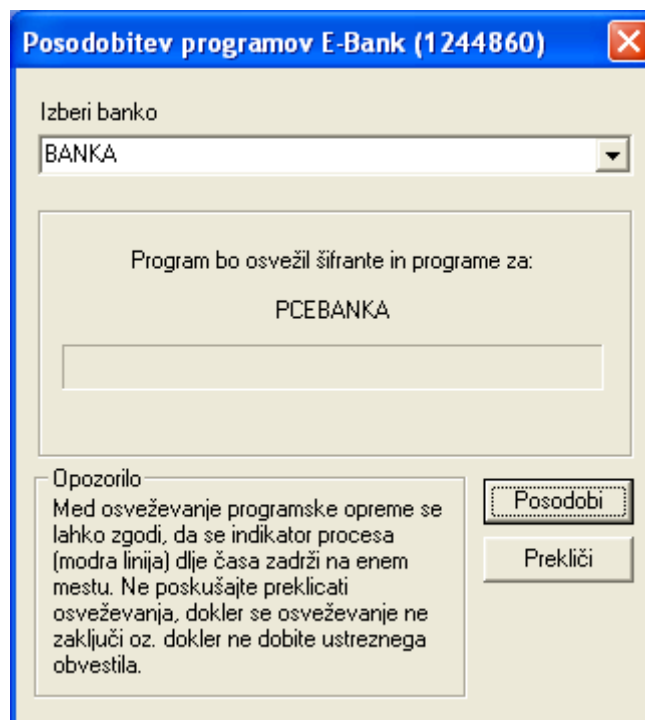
Posodobitev programov E-Bank (1244860)

Izberi banko

BANKA

Program bo osvežil šifrante in programe za:

PCEBANKA

Opozorilo

Med osveževanje programske opreme se lahko zgodi, da se indikator procesa (modra linija) dlje časa zadrži na enem mestu. Ne poskušajte preklicati osveževanja, dokler se osveževanje ne zaključi oz. dokler ne dobite ustreznega obvestila.

Posodobi

Prekliči